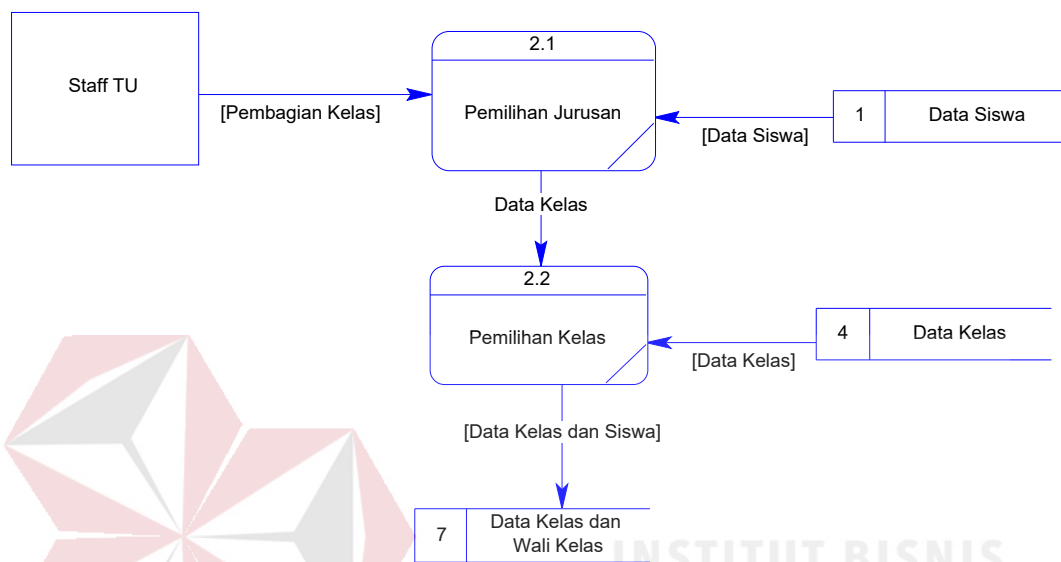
Staff TU

[Pembagian Kelas]

2.1

Pemilihan Jurusan

[Data Siswa]

1

Data Siswa

Data Kelas

2.2

Pemilihan Kelas

[Data Kelas]

4

Data Kelas

[Data Kelas dan Siswa]

7

Data Kelas dan Wali Kelas

INSTITUT BISNIS